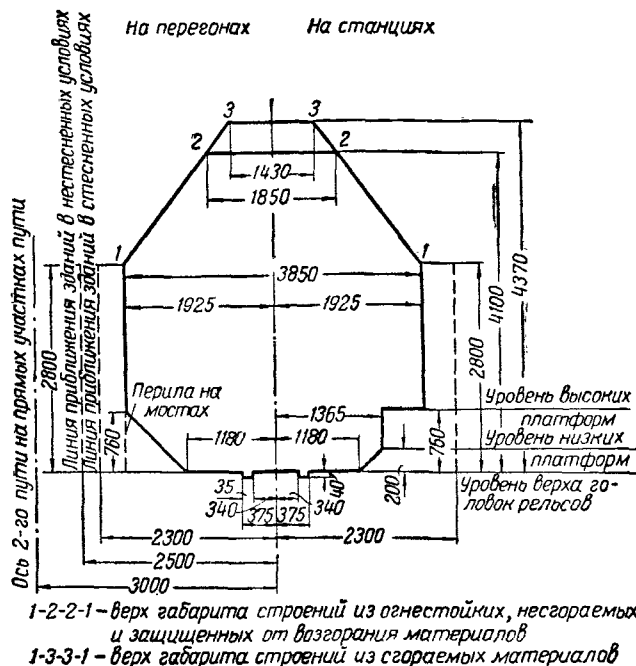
На перегонах

На станциях

Линия приближения зданий в нестесненных условиях

Линия приближения зданий в стесненных условиях

Ось 2-го пути на прямых участках пути

3

3

2

2

1430

1850

1

1

3850

1925

1925

2800

2800

4100

4370

Перила на мостах

760

1365

Уровень высоких платформ

750

Уровень низких платформ

1180

1180

200

Уровень верха головок рельсов

35

40

340

375

375

340

2300

2300

2500

3000

1-2-2-1 – верх габарита строений из огнестойких, несгораемых и защищенных от возгорания материалов

1-3-3-1 – верх габарита строений из сгораемых материалов